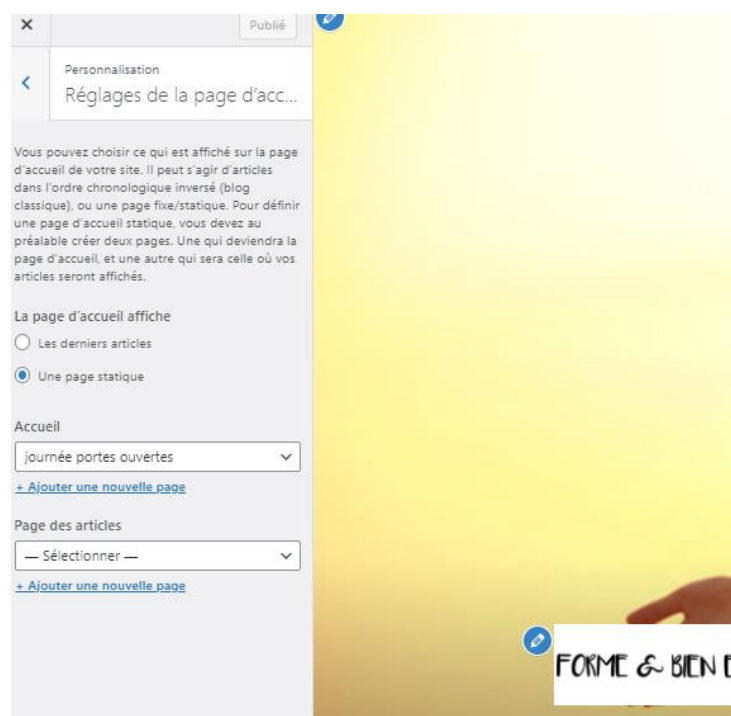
×

Publié

Personnalisation

Réglages de la page d'acc...

Vous pouvez choisir ce qui est affiché sur la page d'accueil de votre site. Il peut s'agir d'articles dans l'ordre chronologique inversé (blog classique), ou une page fixe/statique. Pour définir une page d'accueil statique, vous devez au préalable créer deux pages. Une qui deviendra la page d'accueil, et une autre qui sera celle où vos articles seront affichés.

La page d'accueil affiche

Les derniers articles

Une page statique

Accueil

journée portes ouvertes

+ Ajouter une nouvelle page

Page des articles

— Sélectionner —

+ Ajouter une nouvelle page

FORME & BIEN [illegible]